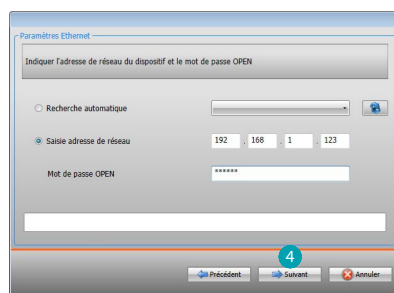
Paramètres Ethernet

Indiquer l'adresse de réseau du dispositif et le mot de passe OPEN

Recherche automatique

Saisie adresse de réseau 192 . 168 . 1 . 123

Mot de passe OPEN ******

4

Précédent Suivant Annuler